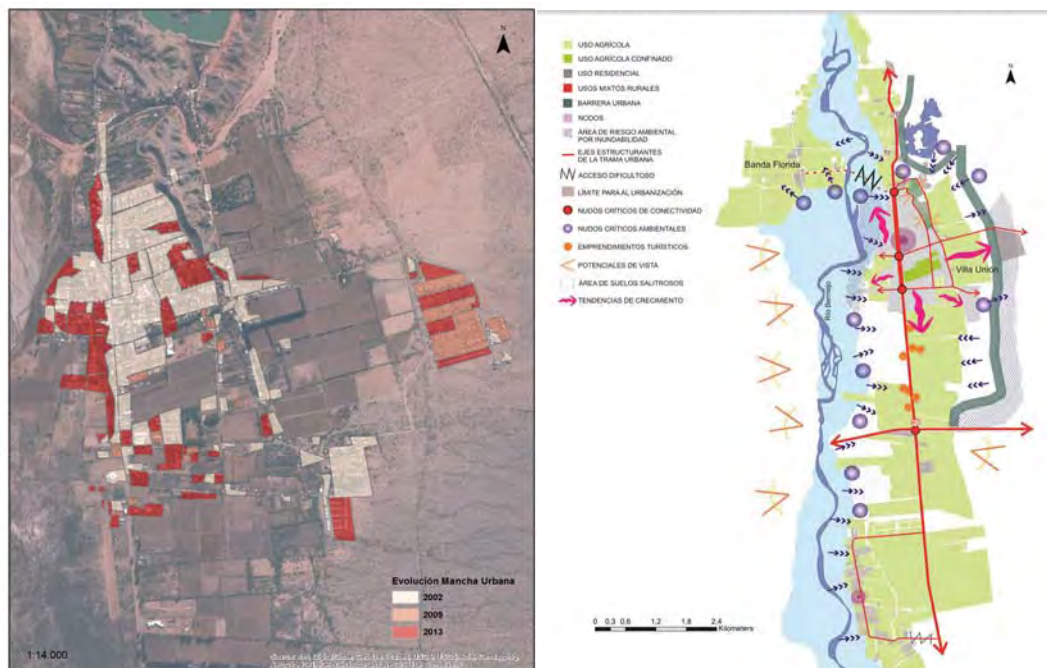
N

Evolución Mancha Urbana
2002
2009
2013

1:14.000

USO AGRÍCOLA
USO AGRÍCOLA CONFINADO
USO RESIDENCIAL
USOS MIXTOS RURALES
BARRERA URBANA
NODOS
ÁREA DE RIESGO AMBIENTAL POR INUNDABILIDAD
EJES ESTRUCTURANTES DE LA TRAMA URBANA
ACCESO DIFICULTOSO
LÍMITE PARA AL URBANIZACIÓN
NUDOS CRÍTICOS DE CONECTIVIDAD
NUDOS CRÍTICOS AMBIENTALES
EMPRENDIMIENTOS TURÍSTICOS
POTENCIALES DE VISTA
ÁREA DE SUELOS SALITROSOS
TENDENCIAS DE CRECIMIENTO

N

Banda Florida
Villa Unión
Río Bermejo

0 0.3 0.6 1.2 1.8 2.4 Kilometers